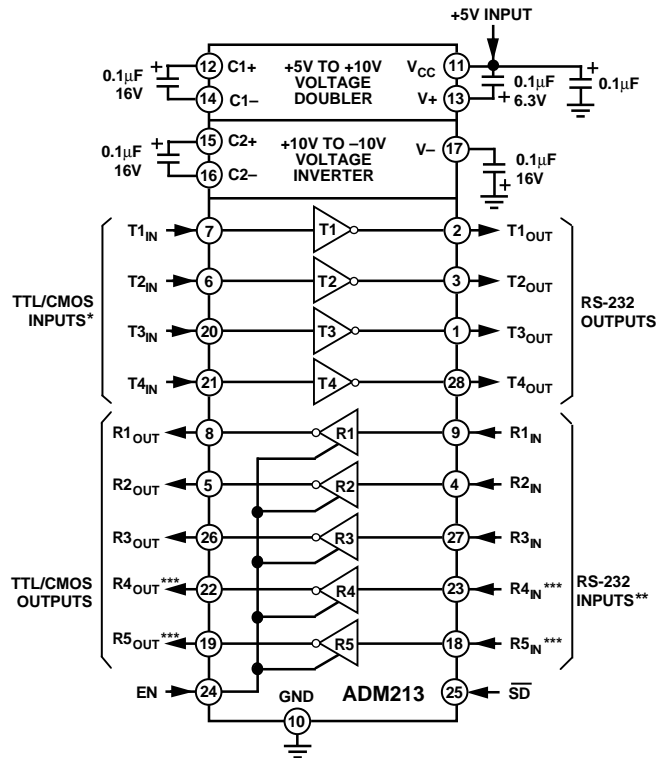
+5V INPUT

0.1μF 16V

12 C1+

14 C1–

+5V TO +10V VOLTAGE DOUBLER

$V_{CC}$ 11

V+ 13

0.1μF 6.3V

0.1μF

0.1μF 16V

15 C2+

16 C2–

+10V TO –10V VOLTAGE INVERTER

V– 17

0.1μF 16V

$T1_{IN}$ 7 T1 2 $T1_{OUT}$

$T2_{IN}$ 6 T2 3 $T2_{OUT}$

TTL/CMOS INPUTS*

$T3_{IN}$ 20 T3 1 $T3_{OUT}$

RS-232 OUTPUTS

$T4_{IN}$ 21 T4 28 $T4_{OUT}$

$R1_{OUT}$ 8 R1 9 $R1_{IN}$

$R2_{OUT}$ 5 R2 4 $R2_{IN}$

$R3_{OUT}$ 26 R3 27 $R3_{IN}$

TTL/CMOS OUTPUTS

$R4_{OUT}$*** 22 R4 23 $R4_{IN}$***

RS-232 INPUTS**

$R5_{OUT}$*** 19 R5 18 $R5_{IN}$***

EN 24

GND 10

ADM213

25 $\overline{SD}$